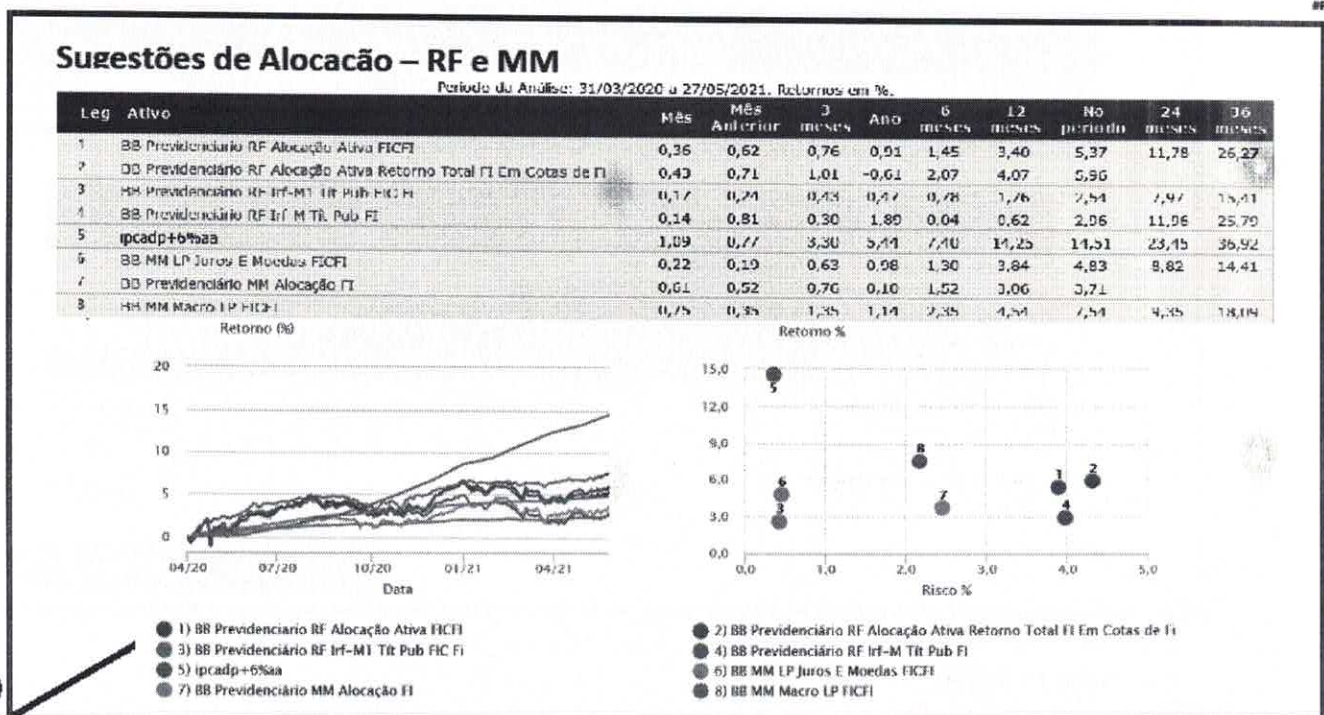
Sugestões de Alocacão – RF e MM

Periodo de Análise: 31/03/2020 a 27/05/2021. Retornos em %.

| Leg | Ativo | Mês | Mês Anterior | 3 meses | Ano | 6 meses | 12 meses | No período | 24 meses | 36 meses |
|---|---|---|---|---|---|---|---|---|---|---|
| 1 | BB Previdenciário RF Alocação Ativa FICFI | 0,36 | 0,62 | 0,76 | 0,91 | 1,45 | 3,40 | 5,37 | 11,78 | 26,27 |
| 2 | BB Previdenciário RF Alocação Ativa Retorno Total FI Em Cotas de FI | 0,43 | 0,71 | 1,01 | -0,61 | 2,07 | 4,07 | 5,96 | | |
| 3 | BB Previdenciário RF Irf-M1 Tít Pub FIC FI | 0,17 | 0,24 | 0,43 | 0,47 | 0,78 | 1,76 | 2,54 | 7,97 | 15,41 |
| 4 | BB Previdenciário RF Irf M Tít Pub FI | 0,14 | 0,81 | 0,30 | 1,89 | 0,04 | 0,62 | 2,06 | 11,96 | 25,79 |
| 5 | ipcadp+6%aa | 1,09 | 0,77 | 3,30 | 5,44 | 7,40 | 14,25 | 14,51 | 23,15 | 36,92 |
| 6 | BB MM LP Juros E Moedas FICFI | 0,22 | 0,19 | 0,63 | 0,98 | 1,30 | 3,84 | 4,83 | 8,82 | 14,41 |
| 7 | BB Previdenciário MM Alocação FI | 0,61 | 0,52 | 0,76 | 0,10 | 1,52 | 3,06 | 3,71 | | |
| 8 | BB MM Macro LP FICFI | 0,75 | 0,35 | 1,35 | 1,14 | 2,35 | 4,54 | 7,54 | 9,35 | 18,09 |

Retorno (%)

20
15
10
5
0
04/20
07/20
10/20
01/21
04/21
Data

Retorno %

15,0
12,0
9,0
6,0
3,0
0,0
0,0
1,0
2,0
3,0
4,0
5,0
Risco %
5
8
6
3
7
1
2
4

1) BB Previdenciario RF Alocação Ativa FICFI
2) BB Previdenciário RF Alocação Ativa Retorno Total FI Em Cotas de Fi
3) BB Previdenciário RF Irf-M1 Tít Pub FIC Fi
4) BB Previdenciário RF Irf-M Tít Pub FI
5) ipcadp+6%aa
6) BB MM LP Juros E Moedas FICFI
7) BB Previdenciário MM Alocação FI
8) BB MM Macro LP FICFI